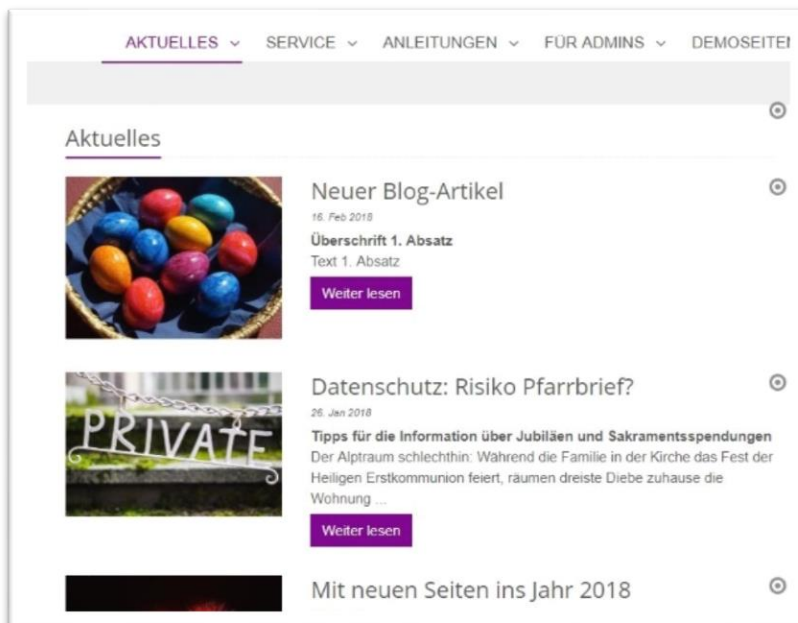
AKTUELLES ⌄ SERVICE ⌄ ANLEITUNGEN ⌄ FÜR ADMINS ⌄ DEMOSEITE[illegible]

Aktuelles

Neuer Blog-Artikel
16. Feb 2018
Überschrift 1. Absatz
Text 1. Absatz
Weiter lesen

PRIVATE

Datenschutz: Risiko Pfarrbrief?
26. Jan 2018
Tipps für die Information über Jubiläen und Sakramentsspendungen
Der Alptraum schlechthin: Während die Familie in der Kirche das Fest der Heiligen Erstkommunion feiert, räumen dreiste Diebe zuhause die Wohnung ...
Weiter lesen

Mit neuen Seiten ins Jahr 2018